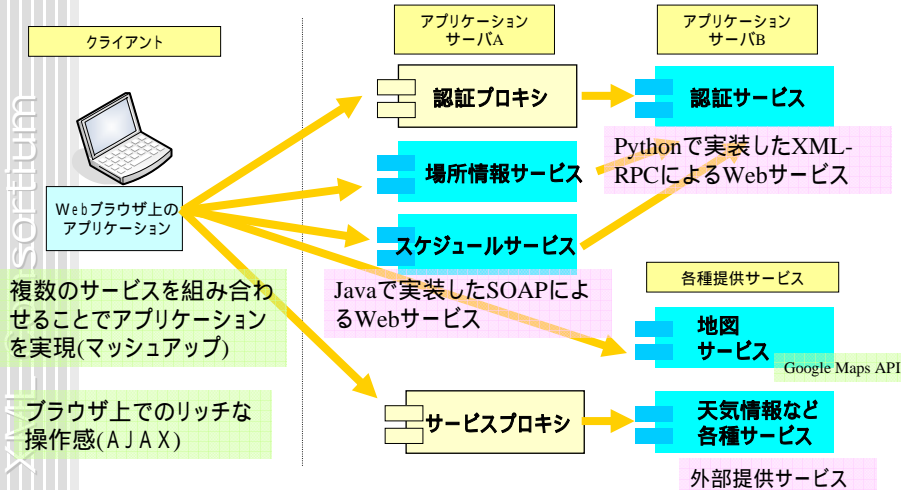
クライアント

アプリケーションサーバA

アプリケーションサーバB

Webブラウザ上のアプリケーション

認証プロキシ

認証サービス

Pythonで実装したXML-RPCによるWebサービス

場所情報サービス

スケジュールサービス

Javaで実装したSOAPによるWebサービス

各種提供サービス

地図サービス

Google Maps API

複数のサービスを組み合わせることでアプリケーションを実現(マッシュアップ)

ブラウザ上でのリッチな操作感(AJAX)

サービスプロキシ

天気情報など各種サービス

外部提供サービス

XML consortium